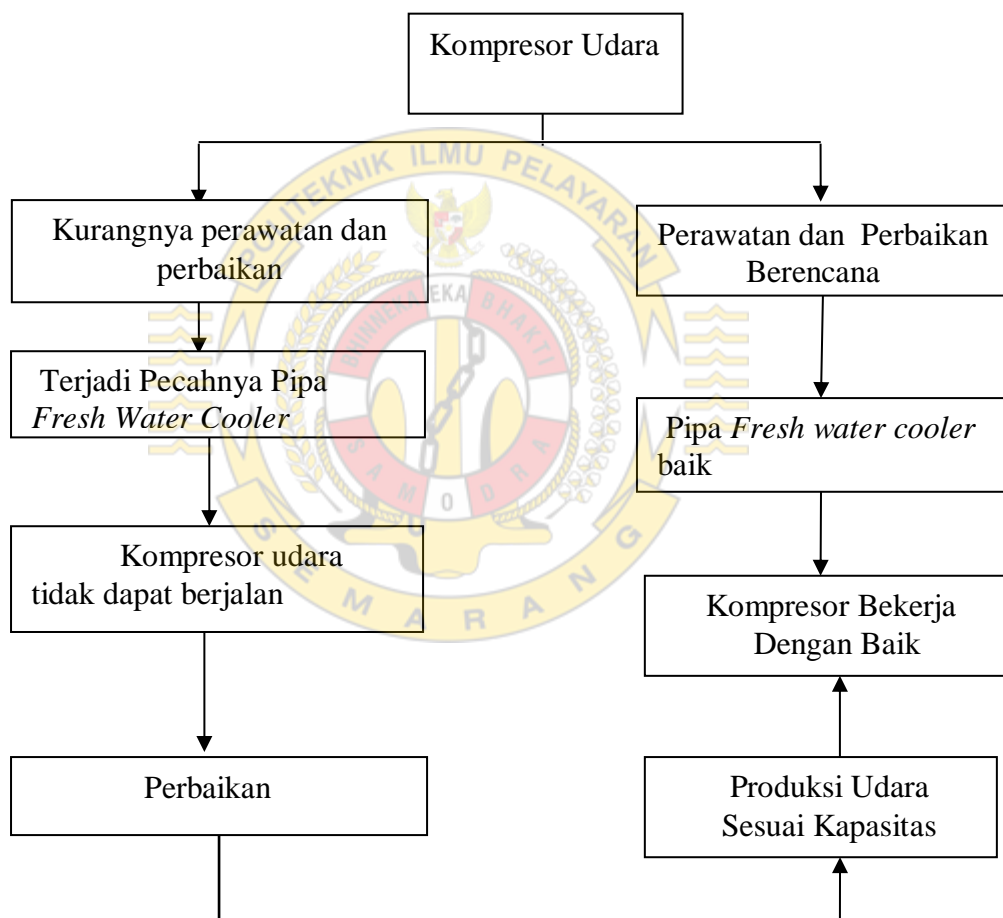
Kompresor Udara

Kurangnya perawatan dan perbaikan

Terjadi Pecahnya Pipa *Fresh Water Cooler*

Kompresor udara tidak dapat berjalan

Perbaikan

Perawatan dan Perbaikan Berencana

Pipa *Fresh water cooler* baik

Kompresor Bekerja Dengan Baik

Produksi Udara Sesuai Kapasitas

POLITEKNIK ILMU PELAYARAN
BHINNEKA BHAKTI
SAMUDRA
SEMARANG